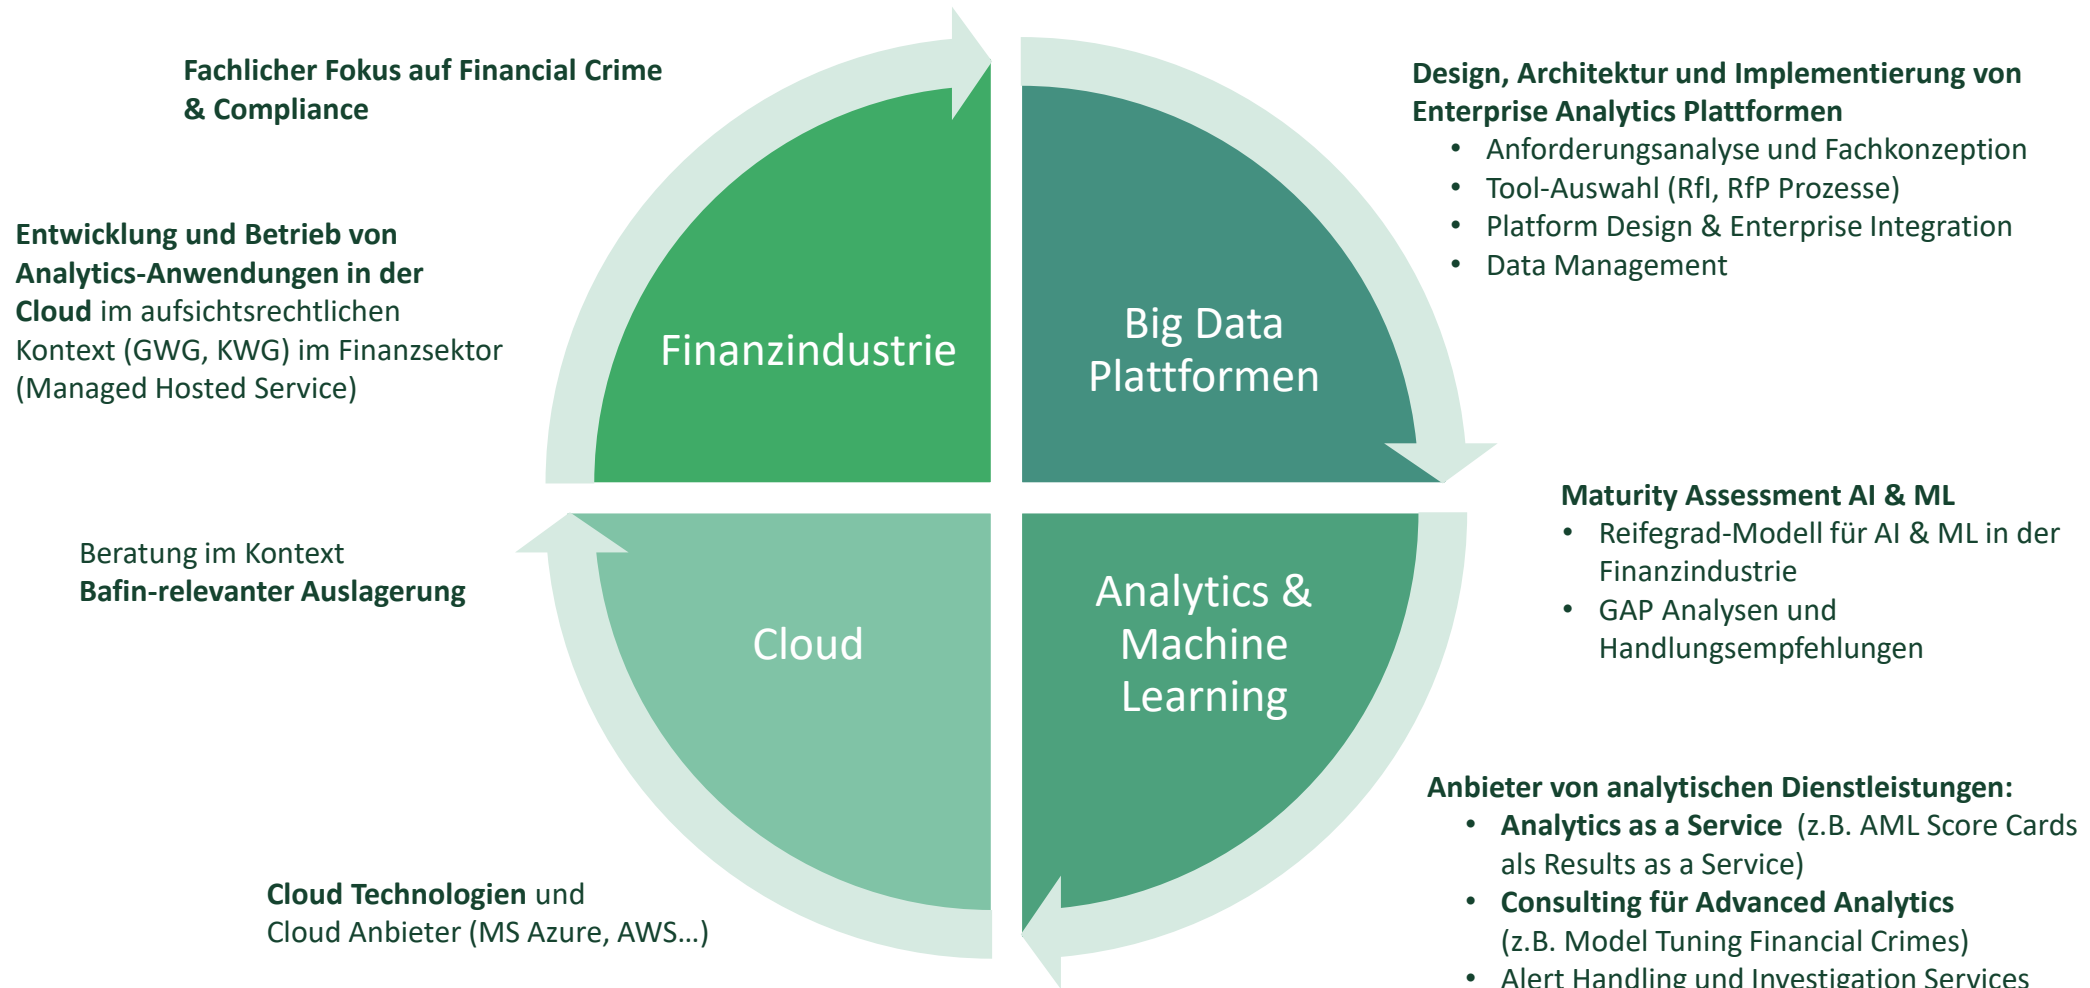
Fachlicher Fokus auf Financial Crime & Compliance

Entwicklung und Betrieb von Analytics-Anwendungen in der Cloud im aufsichtsrechtlichen Kontext (GWG, KWG) im Finanzsektor (Managed Hosted Service)

Beratung im Kontext Bafin-relevanter Auslagerung

Cloud Technologien und Cloud Anbieter (MS Azure, AWS…)

Finanzindustrie

Big Data Plattformen

Cloud

Analytics & Machine Learning

Design, Architektur und Implementierung von Enterprise Analytics Plattformen
- Anforderungsanalyse und Fachkonzeption
- Tool-Auswahl (RfI, RfP Prozesse)
- Platform Design & Enterprise Integration
- Data Management

Maturity Assessment AI & ML
- Reifegrad-Modell für AI & ML in der Finanzindustrie
- GAP Analysen und Handlungsempfehlungen

Anbieter von analytischen Dienstleistungen:
- Analytics as a Service (z.B. AML Score Cards als Results as a Service)
- Consulting für Advanced Analytics (z.B. Model Tuning Financial Crimes)
- Alert Handling und Investigation Services